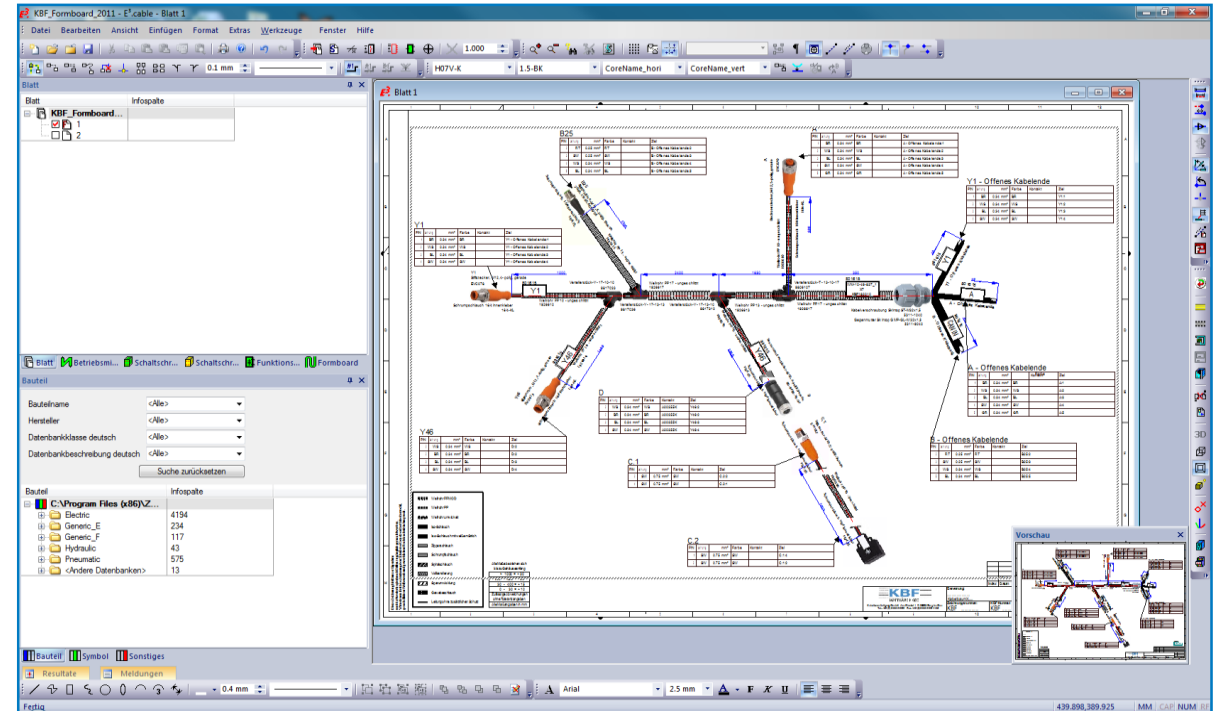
KBF_Formboard_2011 - E³.cable - Blatt 1

Datei Bearbeiten Ansicht Einfügen Format Extras Werkzeuge Fenster Hilfe

1.000

0.1 mm

H07V-K 1.5-BK CoreName_hori CoreName_vert

Blatt

Blatt Infospalte

KBF_Formboard...
1
2

Blatt Betriebsmi... Schaltschr... Schaltschr... Funktions... Formboard

Bauteil

Bauteilname <Alle>
Hersteller <Alle>
Datenbankklasse deutsch <Alle>
Datenbankbeschreibung deutsch <Alle>

Suche zurücksetzen

Bauteil Infospalte

C:\Program Files (x86)\Z...
Electric 4194
Generic_E 234
Generic_F 117
Hydraulic 43
Pneumatic 575
<Andere Datenbanken> 13

Bauteil Symbol Sonstiges

Resultate Meldungen

Blatt 1

B25

Y1

Y1 - Offenes Kabelende

A - Offenes Kabelende

B - Offenes Kabelende

Y46

D

C.1

C.2

Y1

A

KBF

Vorschau

0.4 mm

Arial 2.5 mm

Fertig

439.898,389.925 MM CAP NUM